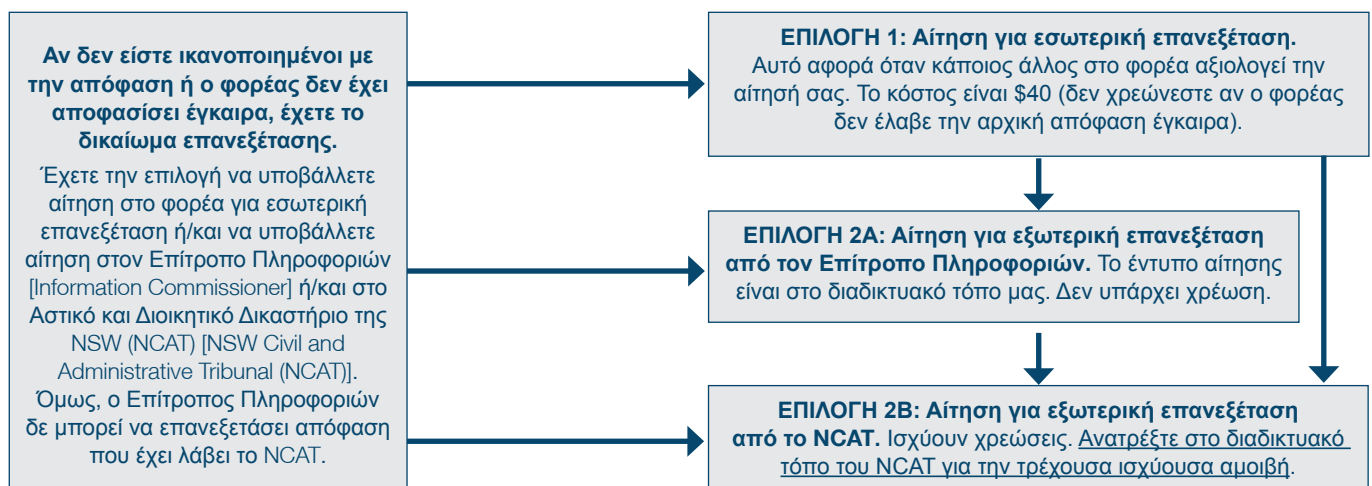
**Αν δεν είστε ικανοποιημένοι με την απόφαση ή ο φορέας δεν έχει αποφασίσει έγκαιρα, έχετε το δικαίωμα επανεξέτασης.**

Έχετε την επιλογή να υποβάλλετε αίτηση στο φορέα για εσωτερική επανεξέταση ή/και να υποβάλλετε αίτηση στον Επίτροπο Πληροφοριών [Information Commissioner] ή/και στο Αστικό και Διοικητικό Δικαστήριο της NSW (NCAT) [NSW Civil and Administrative Tribunal (NCAT)]. Όμως, ο Επίτροπος Πληροφοριών δε μπορεί να επανεξετάσει απόφαση που έχει λάβει το NCAT.

**ΕΠΙΛΟΓΗ 1: Αίτηση για εσωτερική επανεξέταση.** Αυτό αφορά όταν κάποιος άλλος στο φορέα αξιολογεί την αίτησή σας. Το κόστος είναι $40 (δεν χρεώνεστε αν ο φορέας δεν έλαβε την αρχική απόφαση έγκαιρα).

**ΕΠΙΛΟΓΗ 2A: Αίτηση για εξωτερική επανεξέταση από τον Επίτροπο Πληροφοριών.** Το έντυπο αίτησης είναι στο διαδικτυακό τόπο μας. Δεν υπάρχει χρέωση.

**ΕΠΙΛΟΓΗ 2B: Αίτηση για εξωτερική επανεξέταση από το NCAT.** Ισχύουν χρεώσεις. Ανατρέξτε στο διαδικτυακό τόπο του NCAT για την τρέχουσα ισχύουσα αμοιβή.